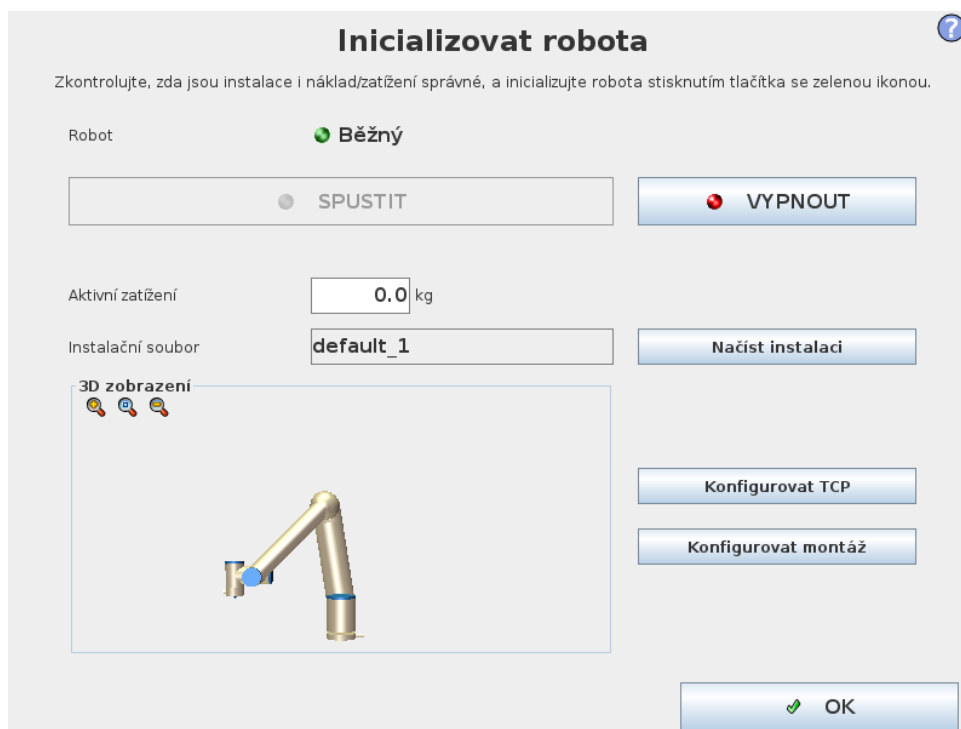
Inicializovat robota

?

Zkontrolujte, zda jsou instalace i náklad/zatížení správné, a inicializujte robota stisknutím tlačítka se zelenou ikonou.

Robot

Běžný

SPUSTIT

VYPNOUT

Aktivní zatížení

0.0 kg

Instalační soubor

default_1

Načíst instalaci

3D zobrazení

Konfigurovat TCP

Konfigurovat montáž

OK